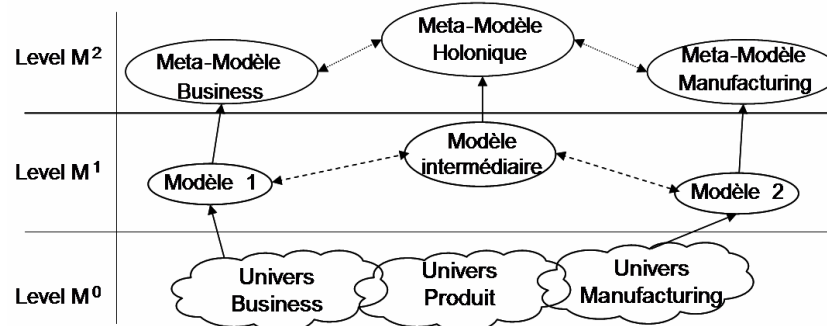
Level $M^2$

Meta-Modèle Holonique

Meta-Modèle Business

Meta-Modèle Manufacturing

Level $M^1$

Modèle intermédiaire

Modèle 1

Modèle 2

Level $M^0$

Univers Business

Univers Produit

Univers Manufacturing